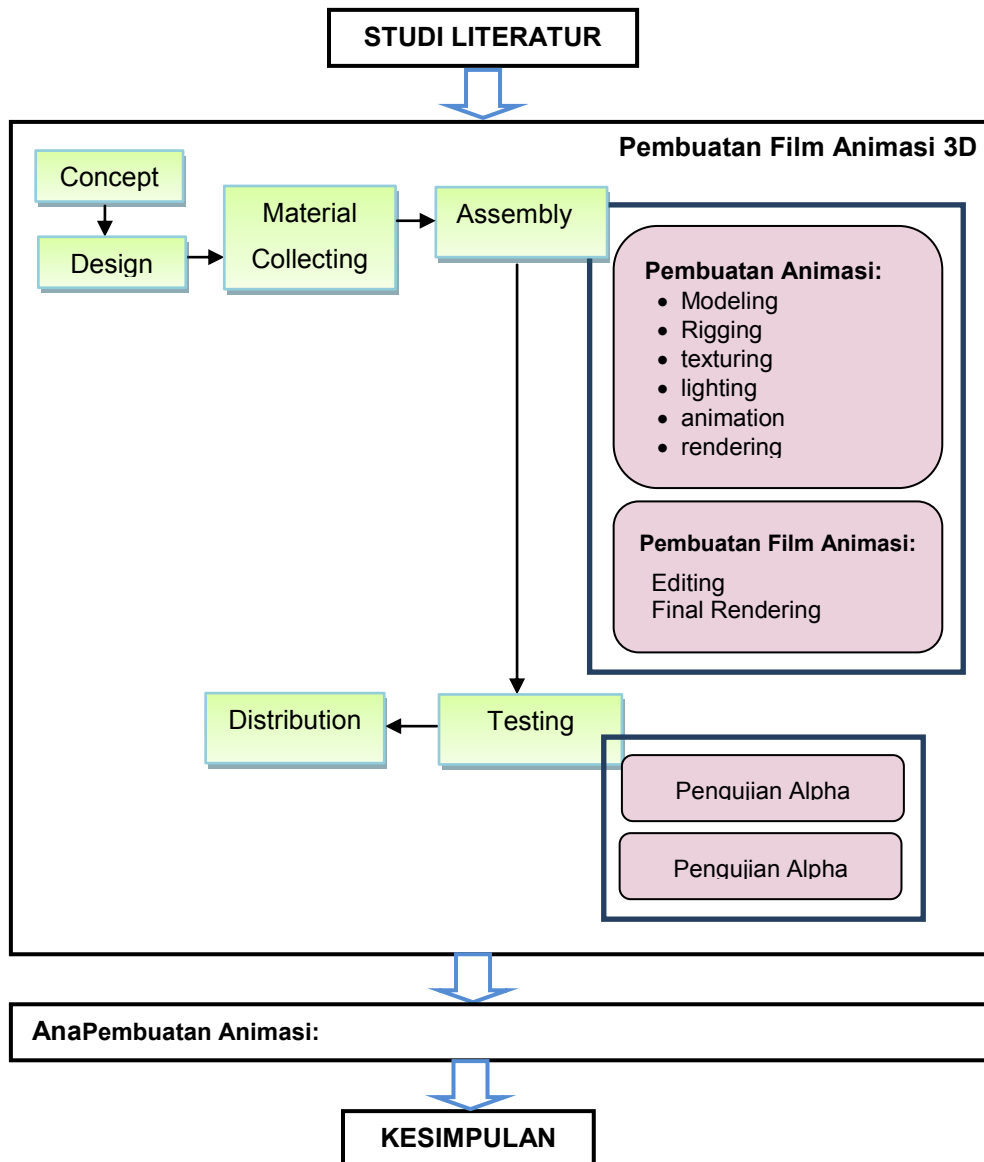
STUDI LITERATUR

Pembuatan Film Animasi 3D

Concept

Design

Material Collecting

Assembly

Pembuatan Animasi:
- Modeling
- Rigging
- texturing
- lighting
- animation
- rendering

Pembuatan Film Animasi:
Editing
Final Rendering

Distribution

Testing

Pengujian Alpha

Pengujian Alpha

AnaPembuatan Animasi:

KESIMPULAN